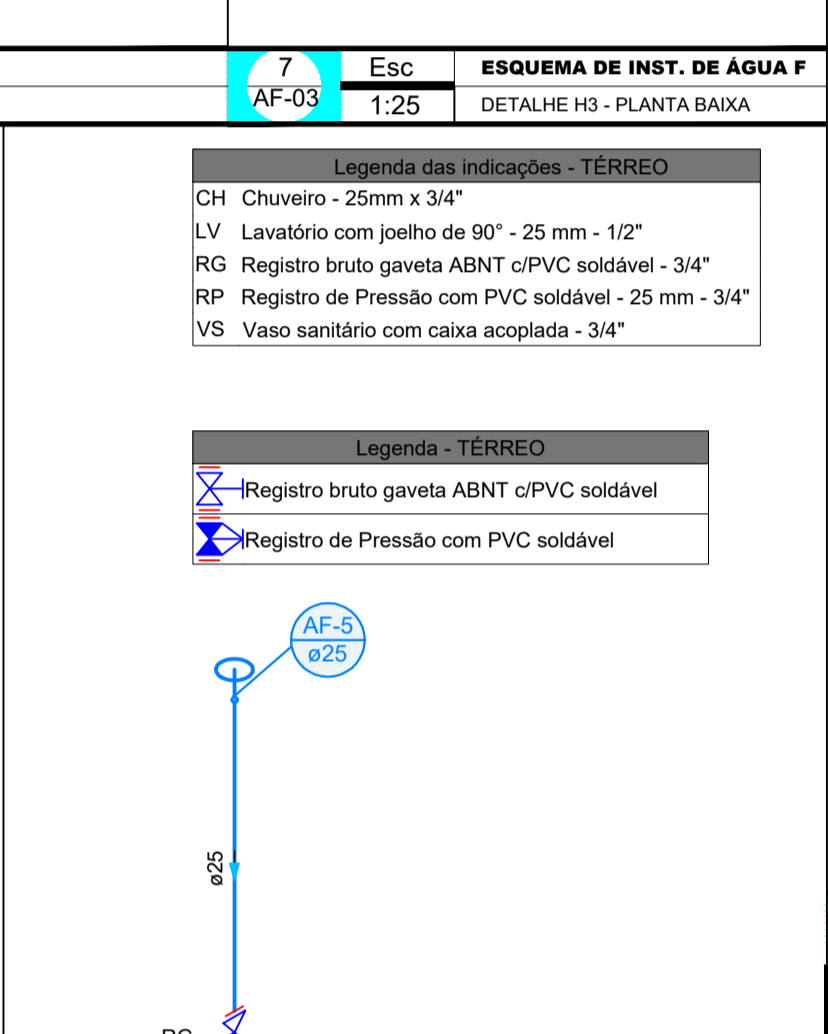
7
AF-03

Esc
1:25

ESQUEMA DE INST. DE ÁGUA F
DETALHE H3 - PLANTA BAIXA

| Legenda das indicações - TÉRREO | |
|---|---|
| CH | Chuveiro - 25mm x 3/4" |
| LV | Lavatório com joelho de 90° - 25 mm - 1/2" |
| RG | Registro bruto gaveta ABNT c/PVC soldável - 3/4" |
| RP | Registro de Pressão com PVC soldável - 25 mm - 3/4" |
| VS | Vaso sanitário com caixa acoplada - 3/4" |

| Legenda - TÉRREO |
|---|
| Registro bruto gaveta ABNT c/PVC soldável |
| Registro de Pressão com PVC soldável |

AF-5
ø25

ø25

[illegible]